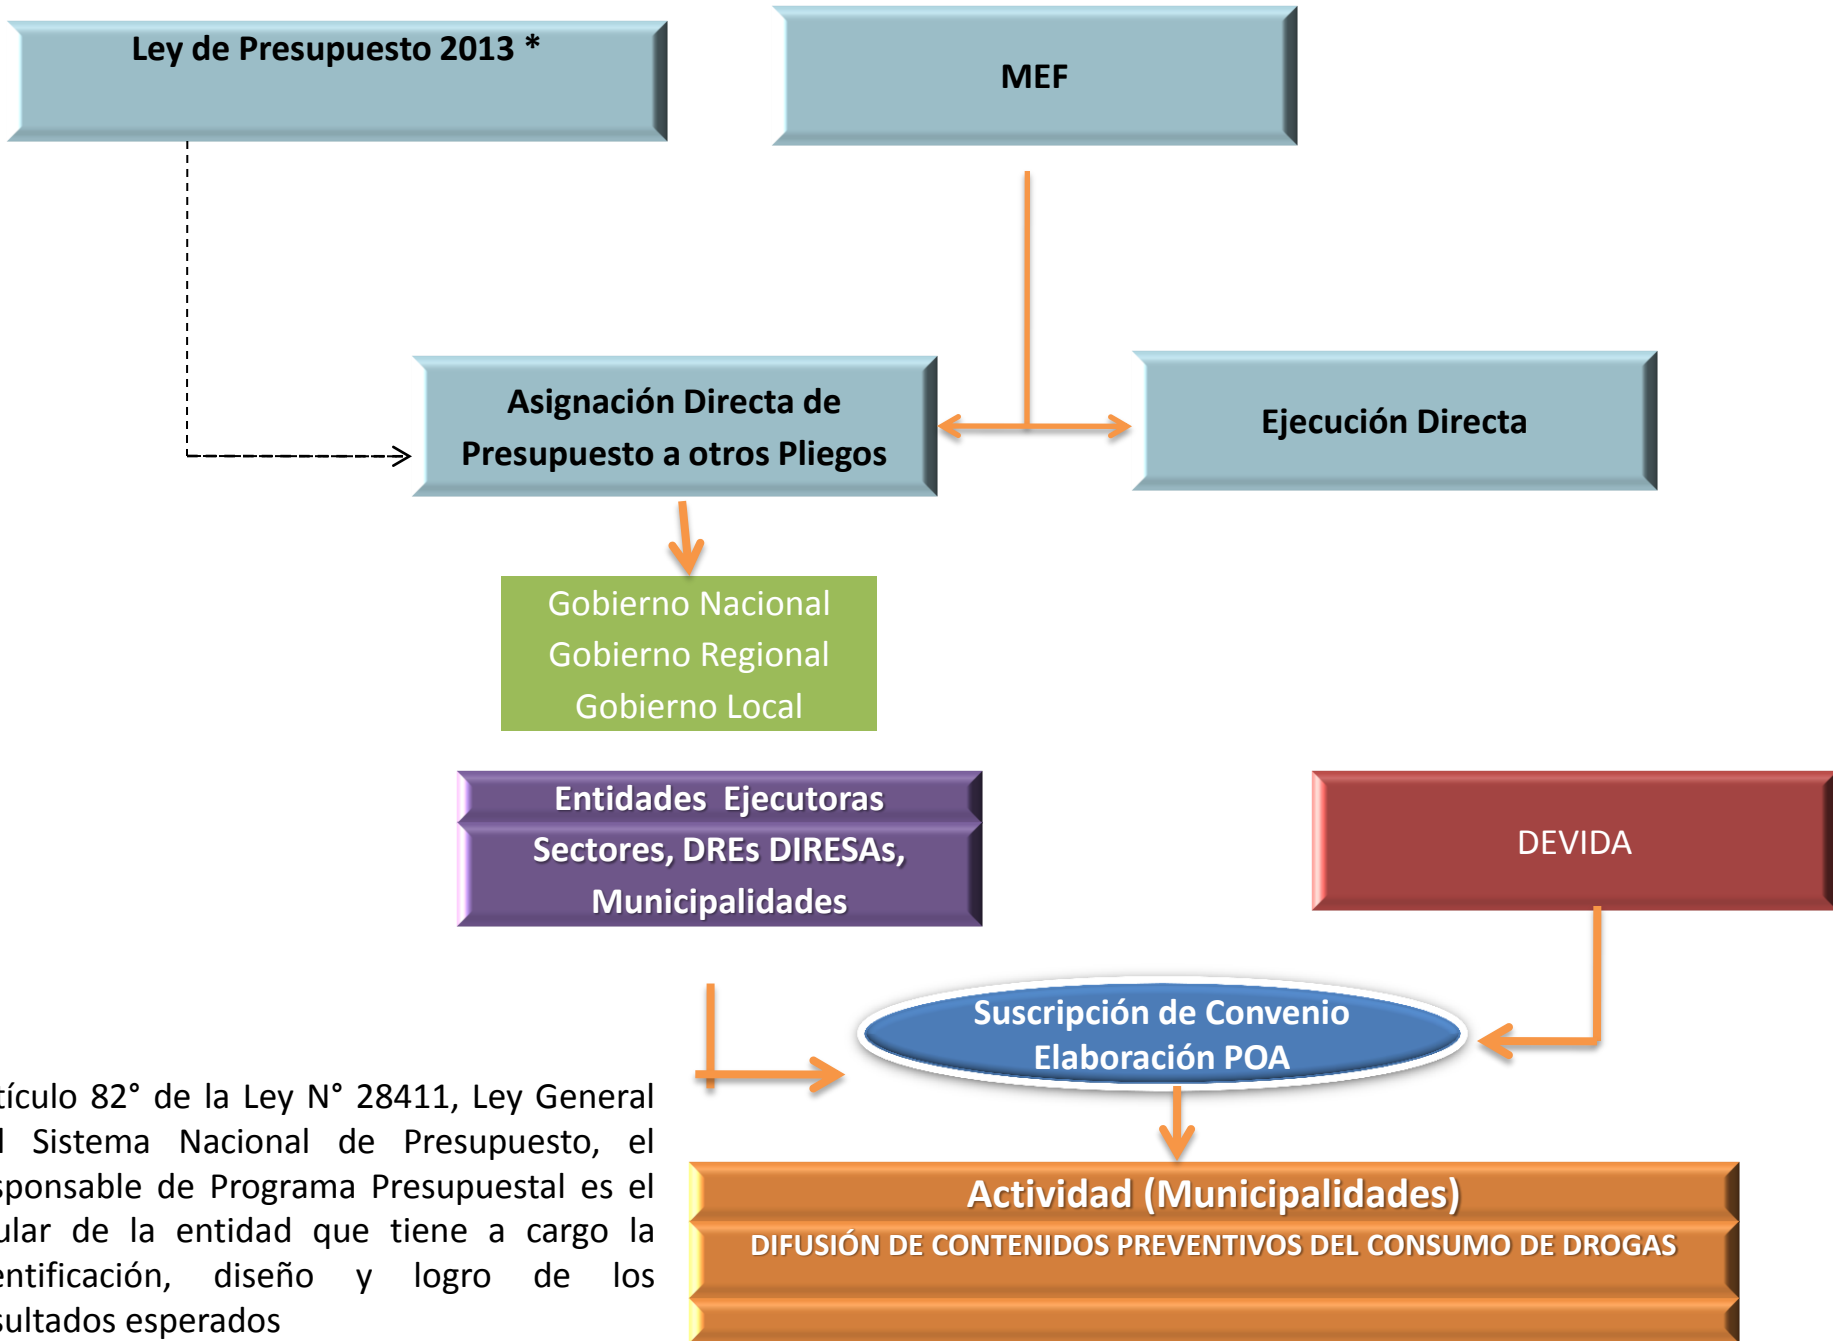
Ley de Presupuesto 2013 *

MEF

Asignación Directa de Presupuesto a otros Pliegos

Ejecución Directa

Gobierno Nacional
Gobierno Regional
Gobierno Local

Entidades Ejecutoras
Sectores, DREs DIRESAs, Municipalidades

DEVIDA

Suscripción de Convenio
Elaboración POA

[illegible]tículo 82° de la Ley N° 28411, Ley General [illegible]l Sistema Nacional de Presupuesto, el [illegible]sponsable de Programa Presupuestal es el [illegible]ular de la entidad que tiene a cargo la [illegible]entificación, diseño y logro de los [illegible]sultados esperados

Actividad (Municipalidades)
DIFUSIÓN DE CONTENIDOS PREVENTIVOS DEL CONSUMO DE DROGAS